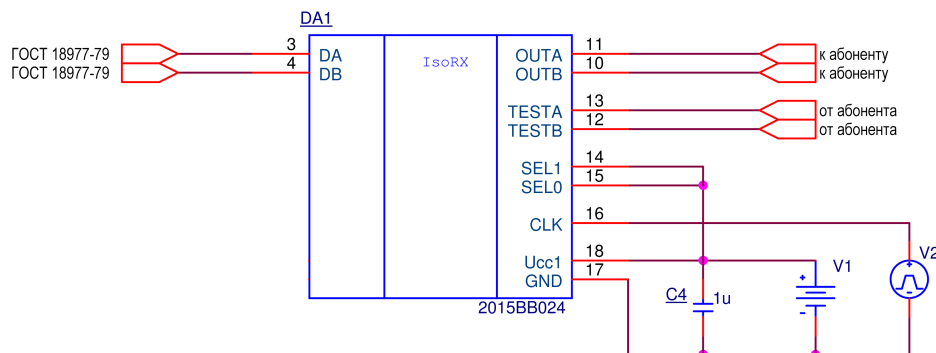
DA1

ГОСТ 18977-79
ГОСТ 18977-79

3
4

DA
DB

IsoRX

OUTA
OUTB
11
10
к абоненту
к абоненту

TESTA
TESTB
13
12
от абонента
от абонента

SEL1
SEL0
14
15

CLK
16

Ucc1
GND
18
17

2015BB024

C4
1u

V1

V2